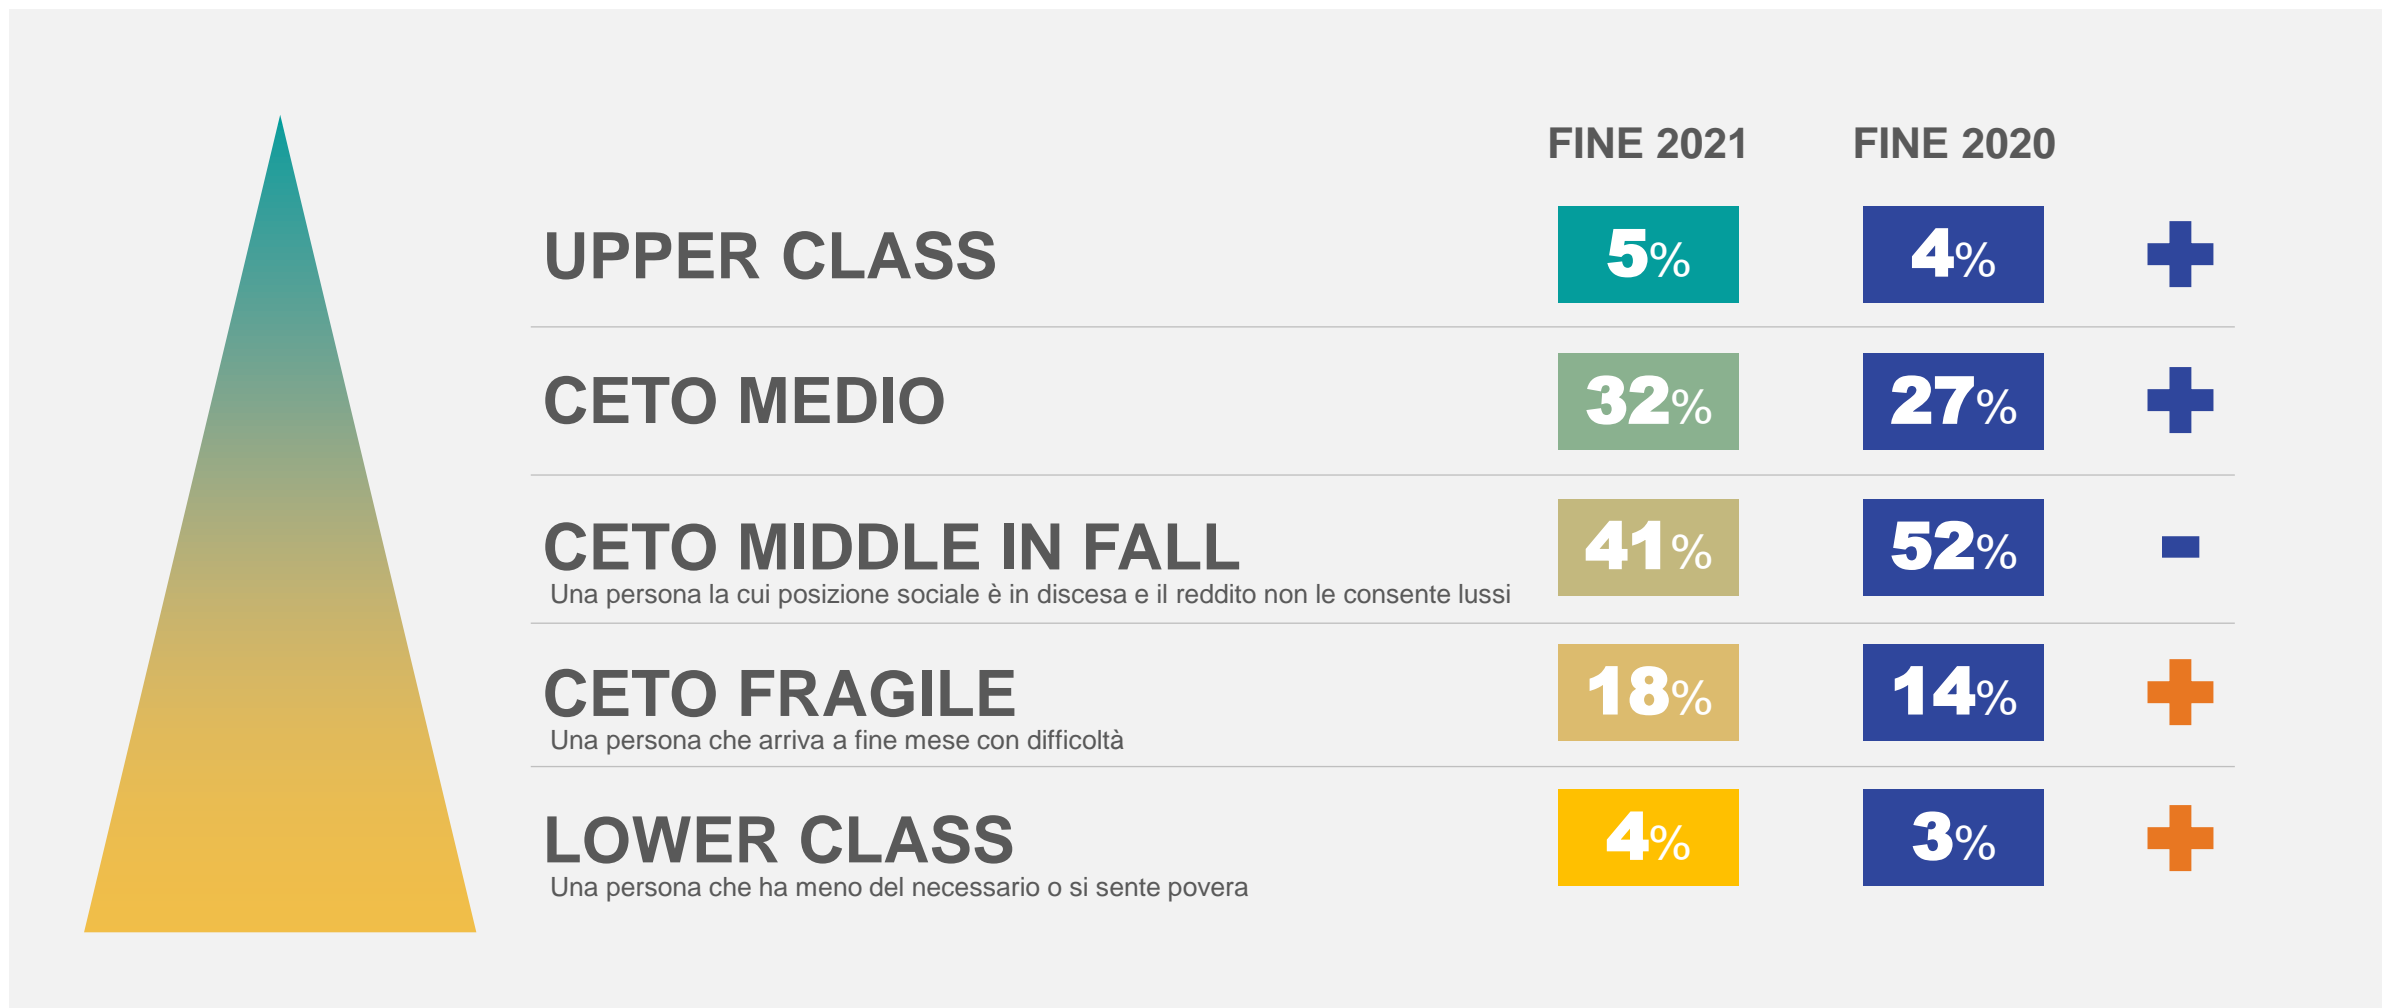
|  | FINE 2021 | FINE 2020 |  |
|---|---|---|---|
| UPPER CLASS | 5% | 4% | + |
| CETO MEDIO | 32% | 27% | + |
| CETO MIDDLE IN FALL<br>Una persona la cui posizione sociale è in discesa e il reddito non le consente lussi | 41% | 52% | - |
| CETO FRAGILE<br>Una persona che arriva a fine mese con difficoltà | 18% | 14% | + |
| LOWER CLASS<br>Una persona che ha meno del necessario o si sente povera | 4% | 3% | + |